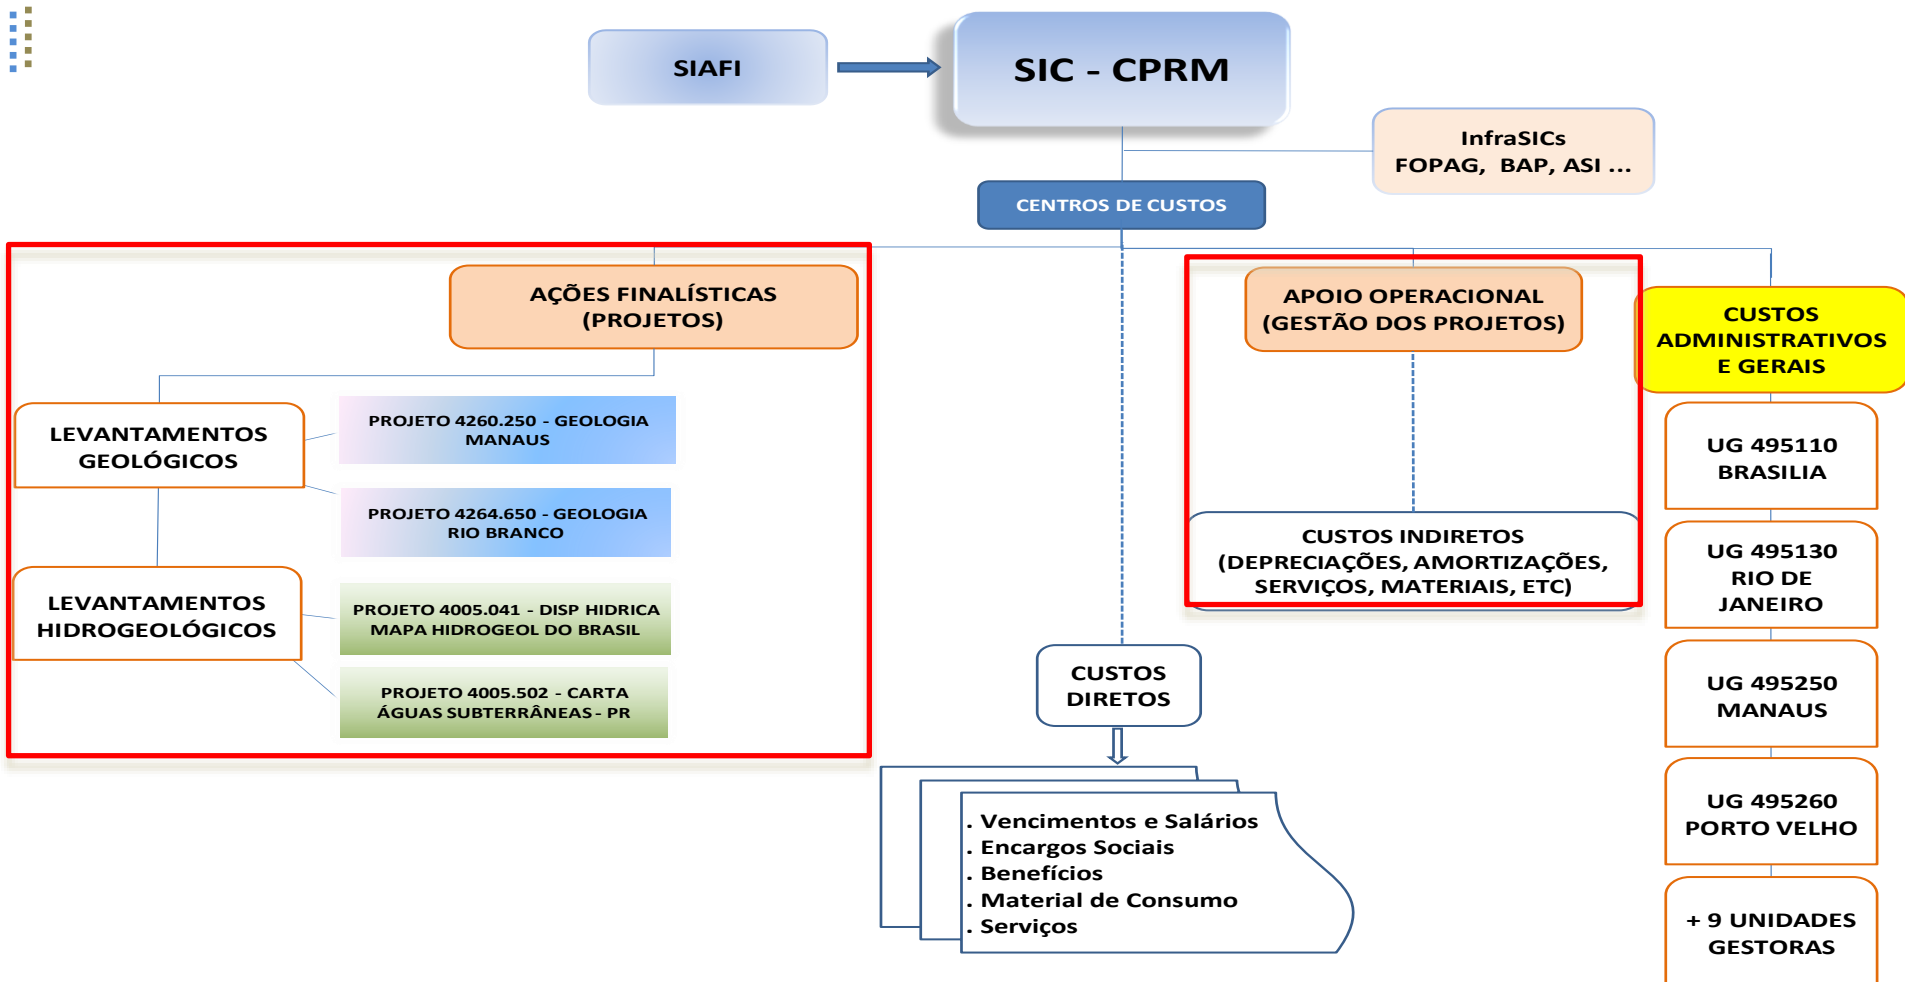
SIAFI

SIC - CPRM

InfraSICs
FOPAG, BAP, ASI ...

CENTROS DE CUSTOS

AÇÕES FINALÍSTICAS
(PROJETOS)

LEVANTAMENTOS GEOLÓGICOS

PROJETO 4260.250 - GEOLOGIA MANAUS

PROJETO 4264.650 - GEOLOGIA RIO BRANCO

LEVANTAMENTOS HIDROGEOLÓGICOS

PROJETO 4005.041 - DISP HIDRICA MAPA HIDROGEOL DO BRASIL

PROJETO 4005.502 - CARTA ÁGUAS SUBTERRÂNEAS - PR

APOIO OPERACIONAL
(GESTÃO DOS PROJETOS)

CUSTOS INDIRETOS
(DEPRECIAÇÕES, AMORTIZAÇÕES, SERVIÇOS, MATERIAIS, ETC)

CUSTOS ADMINISTRATIVOS E GERAIS

UG 495110
BRASILIA

UG 495130
RIO DE JANEIRO

UG 495250
MANAUS

UG 495260
PORTO VELHO

+ 9 UNIDADES GESTORAS

CUSTOS DIRETOS

. Vencimentos e Salários
. Encargos Sociais
. Benefícios
. Material de Consumo
. Serviços